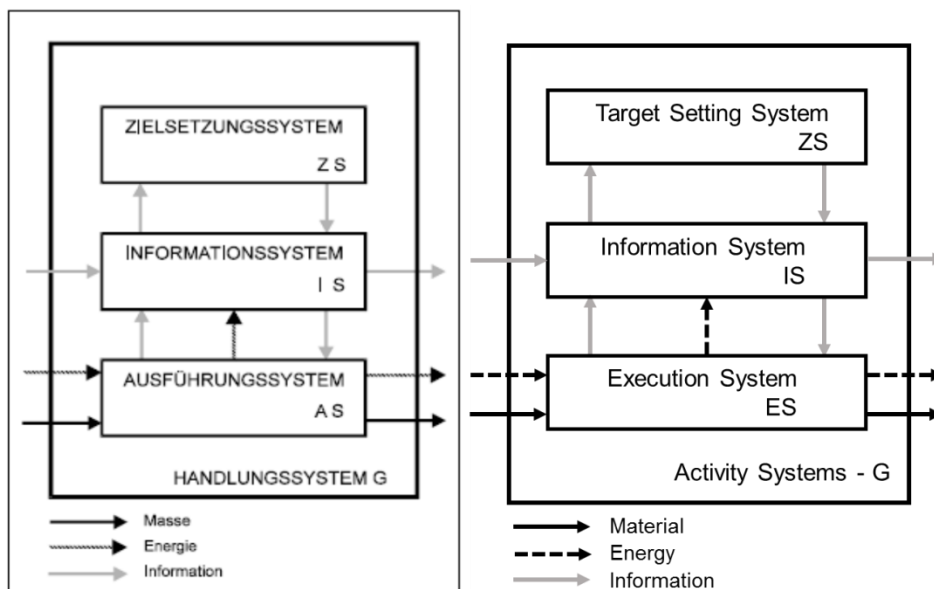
ZIELSETZUNGSSYSTEM
Z S

INFORMATIONSSYSTEM
I S

AUSFÜHRUNGSSYSTEM
A S

HANDLUNGSSYSTEM G

Masse
Energie
Information

Target Setting System
ZS

Information System
IS

Execution System
ES

Activity Systems - G

Material
Energy
Information